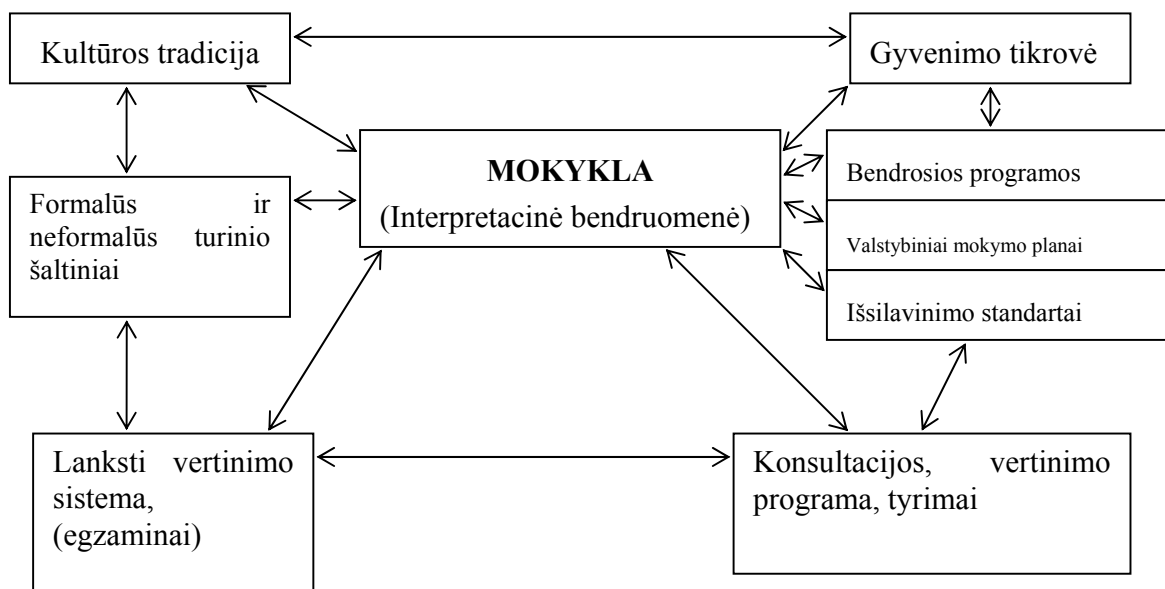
Kultūros tradicija

Gyvenimo tikrovė

Formalūs ir neformalūs turinio šaltiniai

MOKYKLA
(Interpretacinė bendruomenė)

Bendrosios programos

Valstybiniai mokymo planai

Išsilavinimo standartai

Lanksti vertinimo sistema, (egzaminai)

Konsultacijos, vertinimo programa, tyrimai